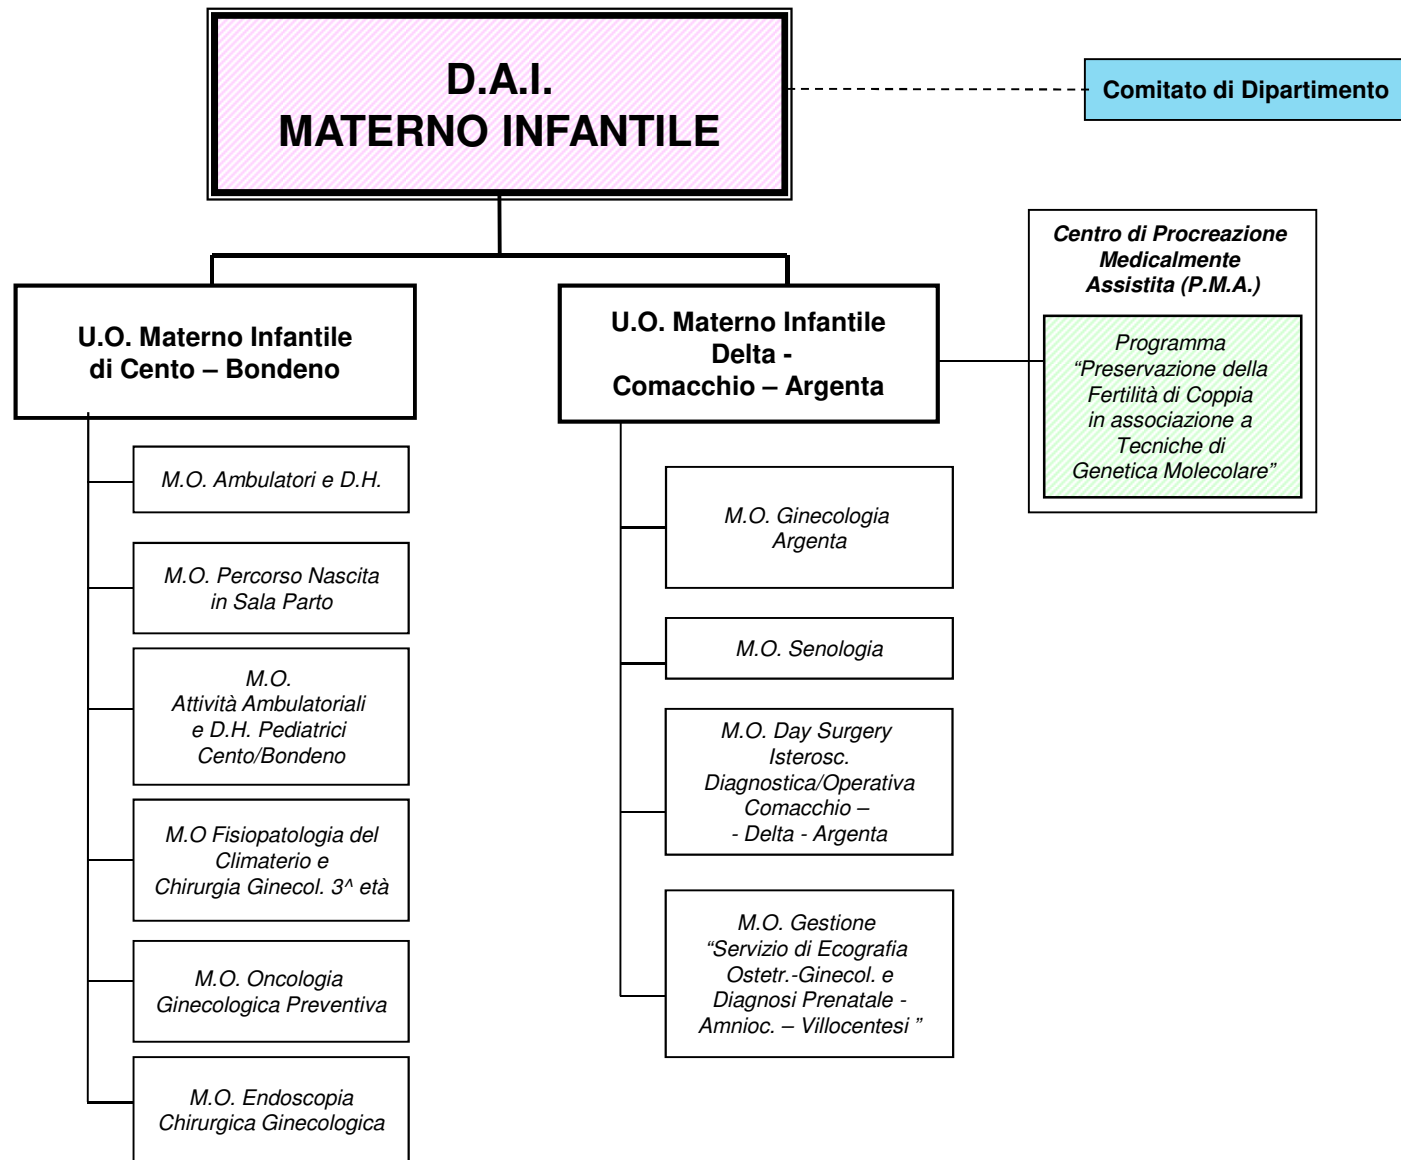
D.A.I.
MATERNO INFANTILE

Comitato di Dipartimento

Centro di Procreazione Medicalmente Assistita (P.M.A.)

Programma "Preservazione della Fertilità di Coppia in associazione a Tecniche di Genetica Molecolare"

U.O. Materno Infantile di Cento – Bondeno

M.O. Ambulatori e D.H.

M.O. Percorso Nascita in Sala Parto

M.O. Attività Ambulatoriali e D.H. Pediatrici Cento/Bondeno

M.O Fisiopatologia del Climaterio e Chirurgia Ginecol. 3^ età

M.O. Oncologia Ginecologica Preventiva

M.O. Endoscopia Chirurgica Ginecologica

U.O. Materno Infantile Delta - Comacchio – Argenta

M.O. Ginecologia Argenta

M.O. Senologia

M.O. Day Surgery Isterosc. Diagnostica/Operativa Comacchio – - Delta - Argenta

M.O. Gestione "Servizio di Ecografia Ostetr.-Ginecol. e Diagnosi Prenatale - Amnioc. – Villocentesi "